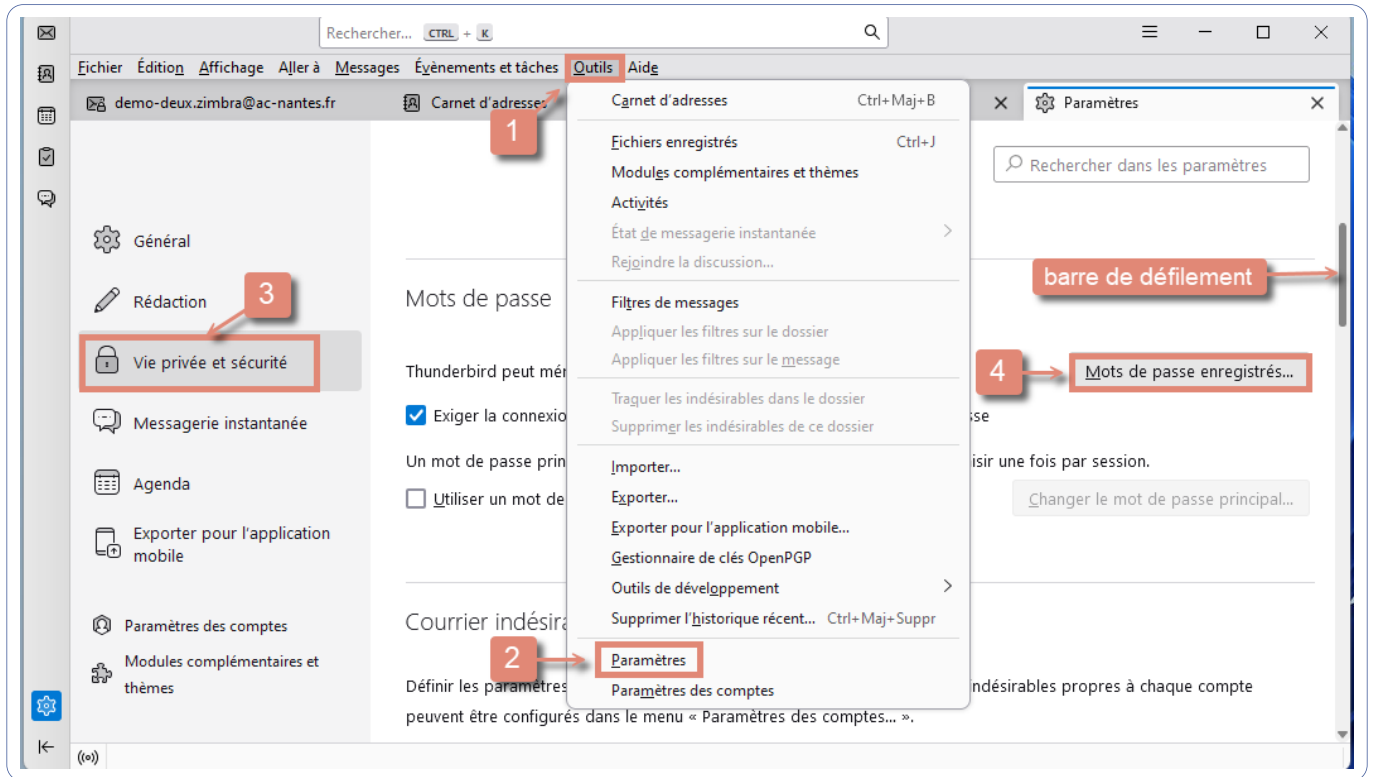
Rechercher... CTRL + K

Fichier Édition Affichage Aller à Messages Évènements et tâches Outils Aide

demo-deux.zimbra@ac-nantes.fr

Carnet d'adresses

1

Paramètres

Carnet d'adresses Ctrl+Maj+B

Fichiers enregistrés Ctrl+J

Modules complémentaires et thèmes

Activités

État de messagerie instantanée

Rejoindre la discussion...

Filtres de messages

Appliquer les filtres sur le dossier

Appliquer les filtres sur le message

Traquer les indésirables dans le dossier

Supprimer les indésirables de ce dossier

Importer...

Exporter...

Exporter pour l'application mobile...

Gestionnaire de clés OpenPGP

Outils de développement

Supprimer l'historique récent... Ctrl+Maj+Suppr

2

Paramètres

Paramètres des comptes

Rechercher dans les paramètres

Général

Rédaction

3

Vie privée et sécurité

Messagerie instantanée

Agenda

Exporter pour l'application mobile

Paramètres des comptes

Modules complémentaires et thèmes

Mots de passe

barre de défilement

Thunderbird peut mém

4

Mots de passe enregistrés...

Exiger la connexio sse

Un mot de passe prin isir une fois par session.

Utiliser un mot de

Changer le mot de passe principal...

Courrier indésira

Définir les paramètres indésirables propres à chaque compte peuvent être configurés dans le menu « Paramètres des comptes... ».